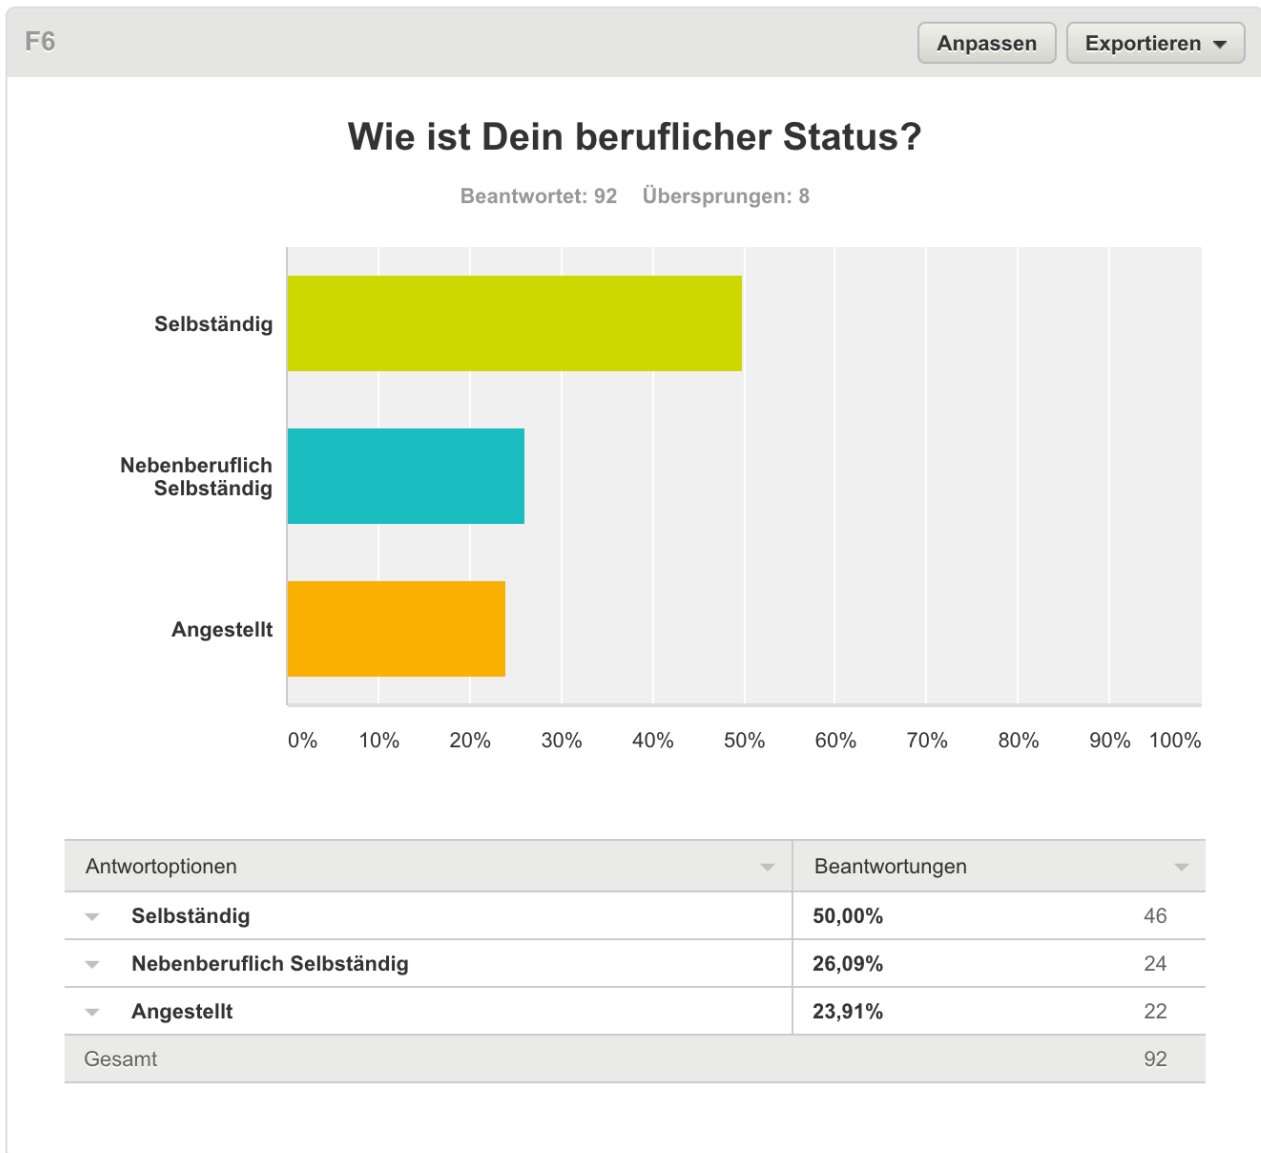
F6

Anpassen Exportieren

Wie ist Dein beruflicher Status?

Beantwortet: 92 Übersprungen: 8

Selbständig

Nebenberuflich Selbständig

Angestellt

0% 10% 20% 30% 40% 50% 60% 70% 80% 90% 100%

| Antwortoptionen | Beantwortungen | |
|---|---|---|
| Selbständig | 50,00% | 46 |
| Nebenberuflich Selbständig | 26,09% | 24 |
| Angestellt | 23,91% | 22 |
| Gesamt | | 92 |